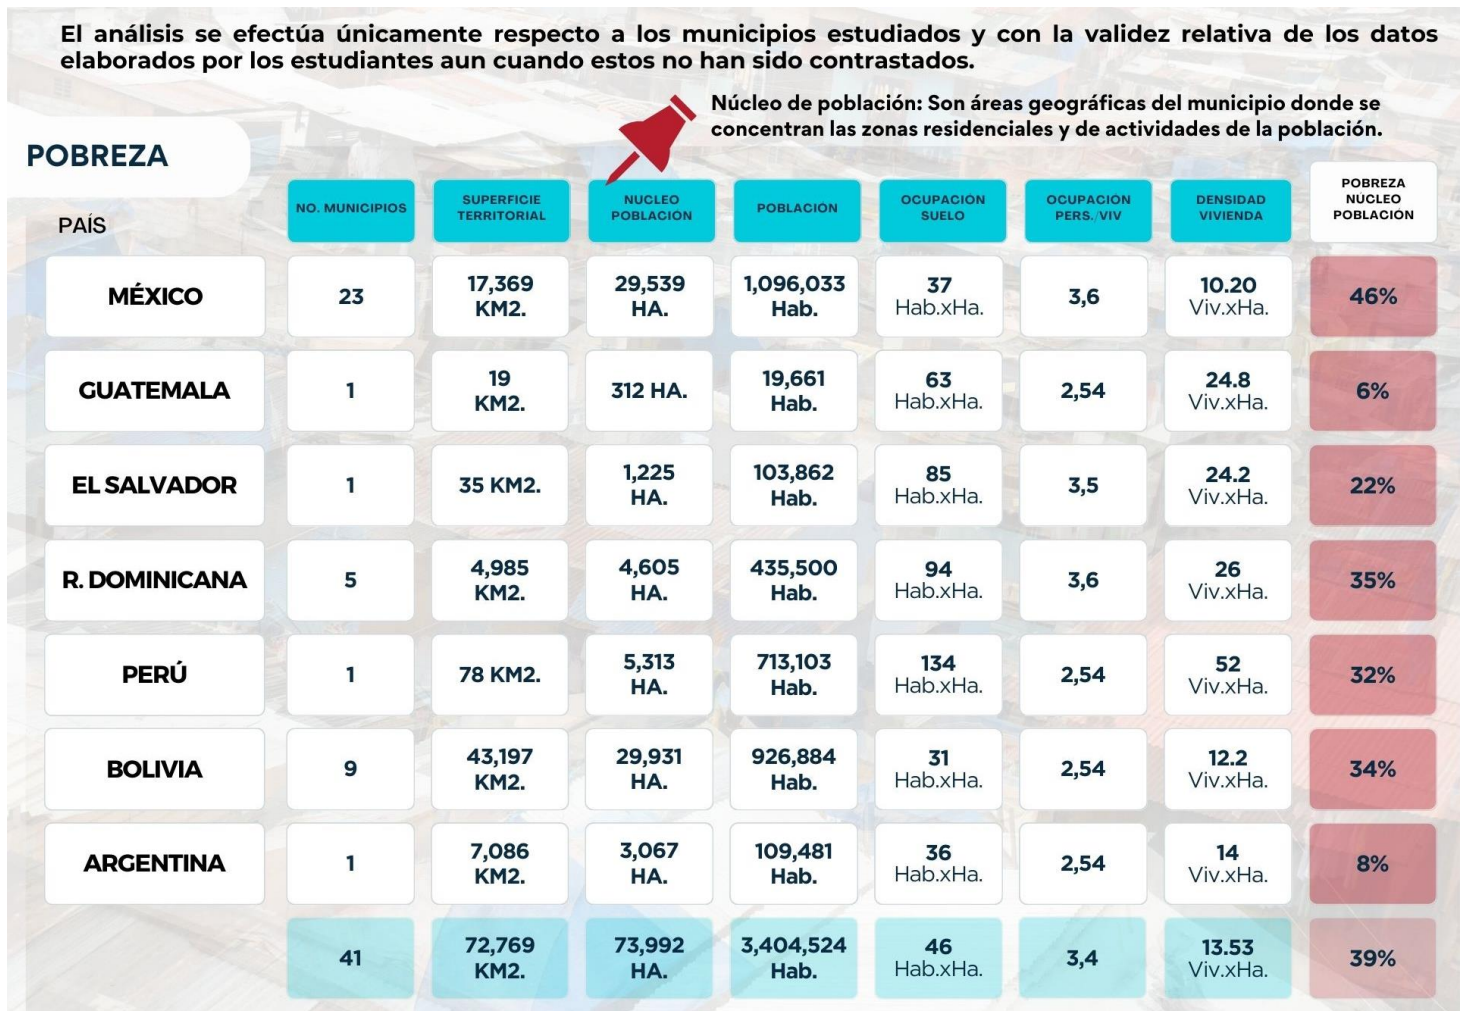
El análisis se efectúa únicamente respecto a los municipios estudiados y con la validez relativa de los datos elaborados por los estudiantes aun cuando estos no han sido contrastados.

Núcleo de población: Son áreas geográficas del municipio donde se concentran las zonas residenciales y de actividades de la población.

POBREZA

| PAÍS | NO. MUNICIPIOS | SUPERFICIE TERRITORIAL | NUCLEO POBLACION | POBLACION | OCUPACION SUELO | OCUPACION PERS./VIV | DENSIDAD VIVIENDA | POBREZA NUCLEO POBLACIÓN |
|---|---|---|---|---|---|---|---|---|
| MÉXICO | 23 | 17,369 KM2. | 29,539 HA. | 1,096,033 Hab. | 37 Hab.xHa. | 3,6 | 10.20 Viv.xHa. | 46% |
| GUATEMALA | 1 | 19 KM2. | 312 HA. | 19,661 Hab. | 63 Hab.xHa. | 2,54 | 24.8 Viv.xHa. | 6% |
| EL SALVADOR | 1 | 35 KM2. | 1,225 HA. | 103,862 Hab. | 85 Hab.xHa. | 3,5 | 24.2 Viv.xHa. | 22% |
| R. DOMINICANA | 5 | 4,985 KM2. | 4,605 HA. | 435,500 Hab. | 94 Hab.xHa. | 3,6 | 26 Viv.xHa. | 35% |
| PERÚ | 1 | 78 KM2. | 5,313 HA. | 713,103 Hab. | 134 Hab.xHa. | 2,54 | 52 Viv.xHa. | 32% |
| BOLIVIA | 9 | 43,197 KM2. | 29,931 HA. | 926,884 Hab. | 31 Hab.xHa. | 2,54 | 12.2 Viv.xHa. | 34% |
| ARGENTINA | 1 | 7,086 KM2. | 3,067 HA. | 109,481 Hab. | 36 Hab.xHa. | 2,54 | 14 Viv.xHa. | 8% |
| | 41 | 72,769 KM2. | 73,992 HA. | 3,404,524 Hab. | 46 Hab.xHa. | 3,4 | 13.53 Viv.xHa. | 39% |